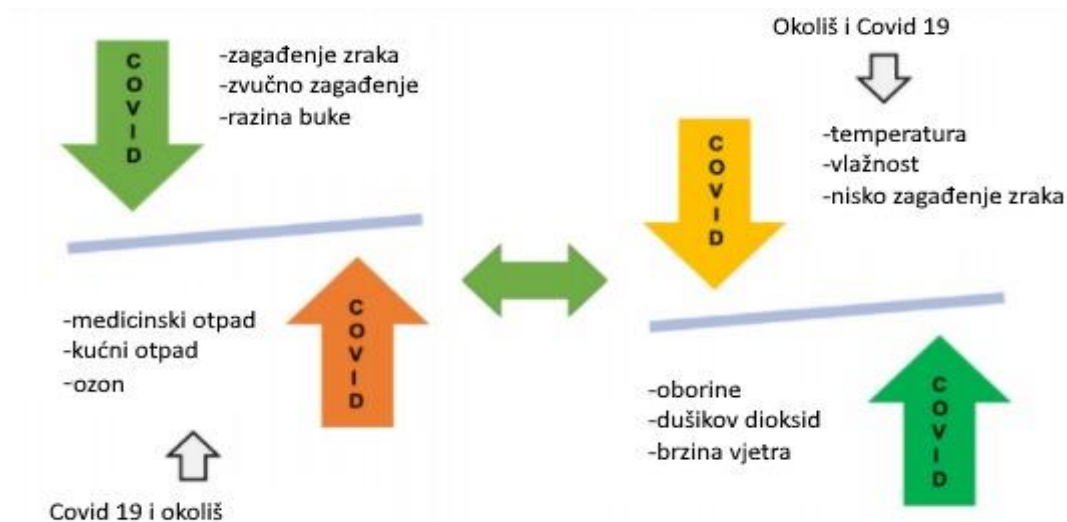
COVID

-zagađenje zraka
-zvučno zagađenje
-razina buke

-medicinski otpad
-kućni otpad
-ozon

COVID

Covid 19 i okoliš

Okoliš i Covid 19

COVID

-temperatura
-vlažnost
-nisko zagađenje zraka

-oborine
-dušikov dioksid
-brzina vjetra

COVID